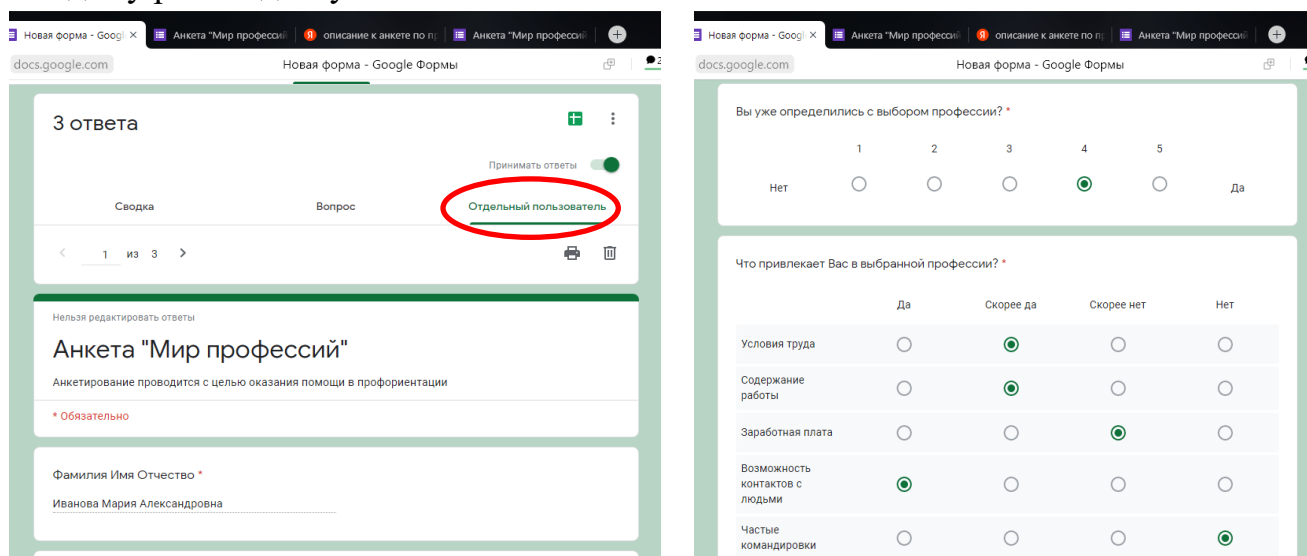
Новая форма - Googl ×
Анкета "Мир професси
описание к анкете по пр
Анкета "Мир професси

docs.google.com
Новая форма - Google Формы

3 ответа

Принимать ответы

Сводка
Вопрос
Отдельный пользователь

1 из 3

Нельзя редактировать ответы

Анкета "Мир профессий"

Анкетирование проводится с целью оказания помощи в профориентации

* Обязательно

Фамилия Имя Отчество *

Иванова Мария Александровна

Новая форма - Googl ×
Анкета "Мир професси
описание к анкете по пр
Анкета "Мир професси

docs.google.com
Новая форма - Google Формы

Вы уже определились с выбором профессии? *

| | 1 | 2 | 3 | 4 | 5 | |
|---|---|---|---|---|---|---|
| Нет | ○ | ○ | ○ | ◉ | ○ | Да |

Что привлекает Вас в выбранной профессии? *

| | Да | Скорее да | Скорее нет | Нет |
|---|---|---|---|---|
| Условия труда | ○ | ◉ | ○ | ○ |
| Содержание работы | ○ | ◉ | ○ | ○ |
| Заработная плата | ○ | ○ | ◉ | ○ |
| Возможность контактов с людьми | ◉ | ○ | ○ | ○ |
| Частые командировки | ○ | ○ | ○ | ◉ |